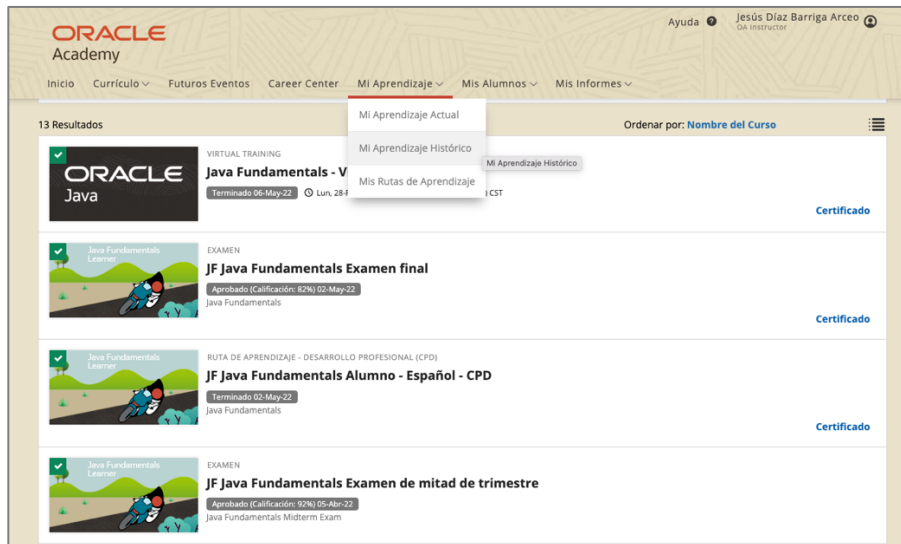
ORACLE
Academy

Ayuda
Jesús Díaz Barriga Arceo
OA Instructor

Inicio Currículo Futuros Eventos Career Center Mi Aprendizaje Mis Alumnos Mis Informes

Mi Aprendizaje Actual
Mi Aprendizaje Histórico
Mis Rutas de Aprendizaje

Mi Aprendizaje Histórico

13 Resultados

Ordenar por: Nombre del Curso

ORACLE
Java

VIRTUAL TRAINING
Java Fundamentals - V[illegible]
Terminado 06-May-22
Lun, 28-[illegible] CST
Certificado

Java Fundamentals
Learner

EXAMEN
JF Java Fundamentals Examen final
Aprobado (Calificación: 82%) 02-May-22
Java Fundamentals
Certificado

Java Fundamentals
Learner

RUTA DE APRENDIZAJE - DESARROLLO PROFESIONAL (CPD)
JF Java Fundamentals Alumno - Español - CPD
Terminado 02-May-22
Java Fundamentals
Certificado

Java Fundamentals
Learner

EXAMEN
JF Java Fundamentals Examen de mitad de trimestre
Aprobado (Calificación: 92%) 05-Abr-22
Java Fundamentals Midterm Exam